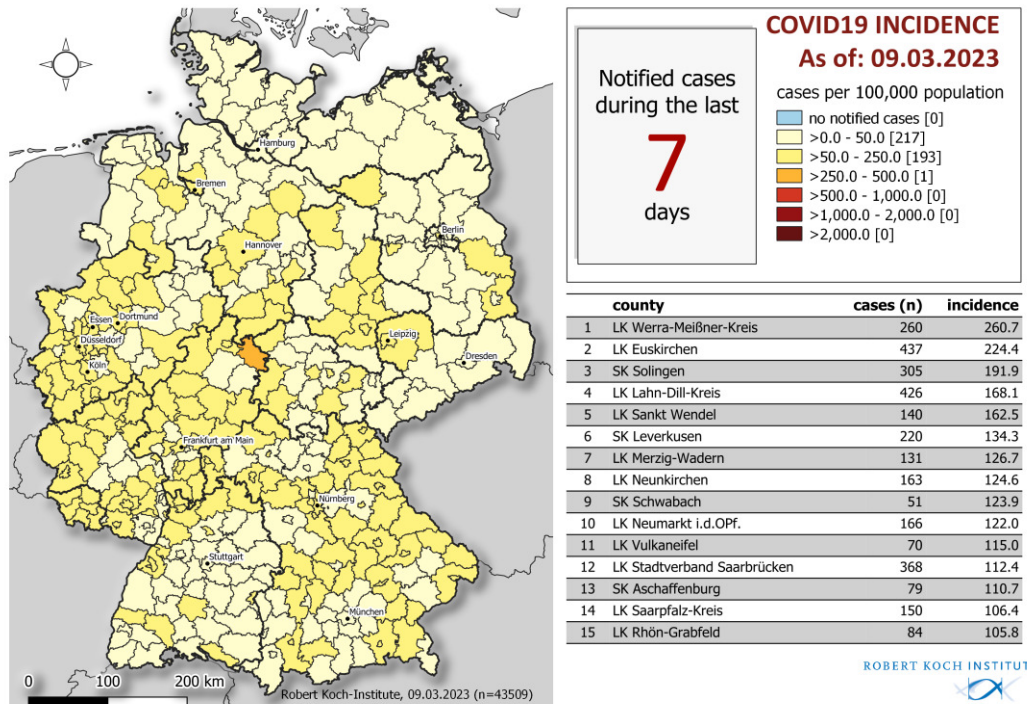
Hamburg
Bremen
Berlin
Hannover
Essen
Dortmund
Düsseldorf
Köln
Leipzig
Dresden
Frankfurt am Main
Nürnberg
Stuttgart
München

0 100 200 km

Robert Koch-Institute, 09.03.2023 (n=43509)

Notified cases during the last
7
days

COVID19 INCIDENCE
As of: 09.03.2023

cases per 100,000 population
no notified cases [0]
>0.0 - 50.0 [217]
>50.0 - 250.0 [193]
>250.0 - 500.0 [1]
>500.0 - 1,000.0 [0]
>1,000.0 - 2,000.0 [0]
>2,000.0 [0]

| | county | cases (n) | incidence |
|---|---|---|---|
| 1 | LK Werra-Meißner-Kreis | 260 | 260.7 |
| 2 | LK Euskirchen | 437 | 224.4 |
| 3 | SK Solingen | 305 | 191.9 |
| 4 | LK Lahn-Dill-Kreis | 426 | 168.1 |
| 5 | LK Sankt Wendel | 140 | 162.5 |
| 6 | SK Leverkusen | 220 | 134.3 |
| 7 | LK Merzig-Wadern | 131 | 126.7 |
| 8 | LK Neunkirchen | 163 | 124.6 |
| 9 | SK Schwabach | 51 | 123.9 |
| 10 | LK Neumarkt i.d.OPf. | 166 | 122.0 |
| 11 | LK Vulkaneifel | 70 | 115.0 |
| 12 | LK Stadtverband Saarbrücken | 368 | 112.4 |
| 13 | SK Aschaffenburg | 79 | 110.7 |
| 14 | LK Saarpfalz-Kreis | 150 | 106.4 |
| 15 | LK Rhön-Grabfeld | 84 | 105.8 |

ROBERT KOCH INSTITU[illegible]